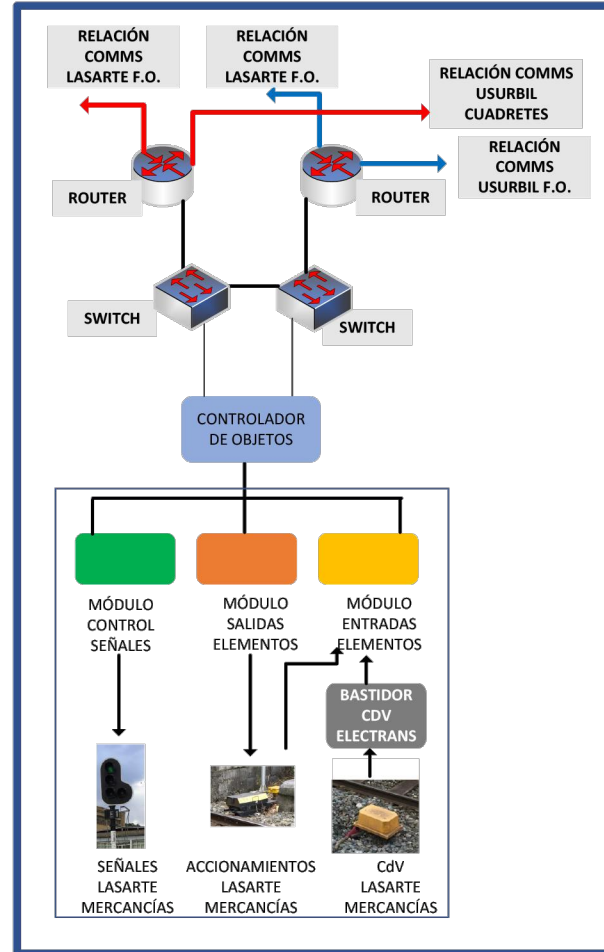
RELACIÓN COMMS LASARTE F.O.

RELACIÓN COMMS LASARTE F.O.

RELACIÓN COMMS USURBIL CUADRETES

RELACIÓN COMMS USURBIL F.O.

ROUTER

ROUTER

SWITCH

SWITCH

CONTROLADOR DE OBJETOS

MÓDULO CONTROL SEÑALES

MÓDULO SALIDAS ELEMENTOS

MÓDULO ENTRADAS ELEMENTOS

BASTIDOR CDV ELECTRANS

SEÑALES LASARTE MERCANCÍAS

ACCIONAMIENTOS LASARTE MERCANCÍAS

CdV LASARTE MERCANCÍAS